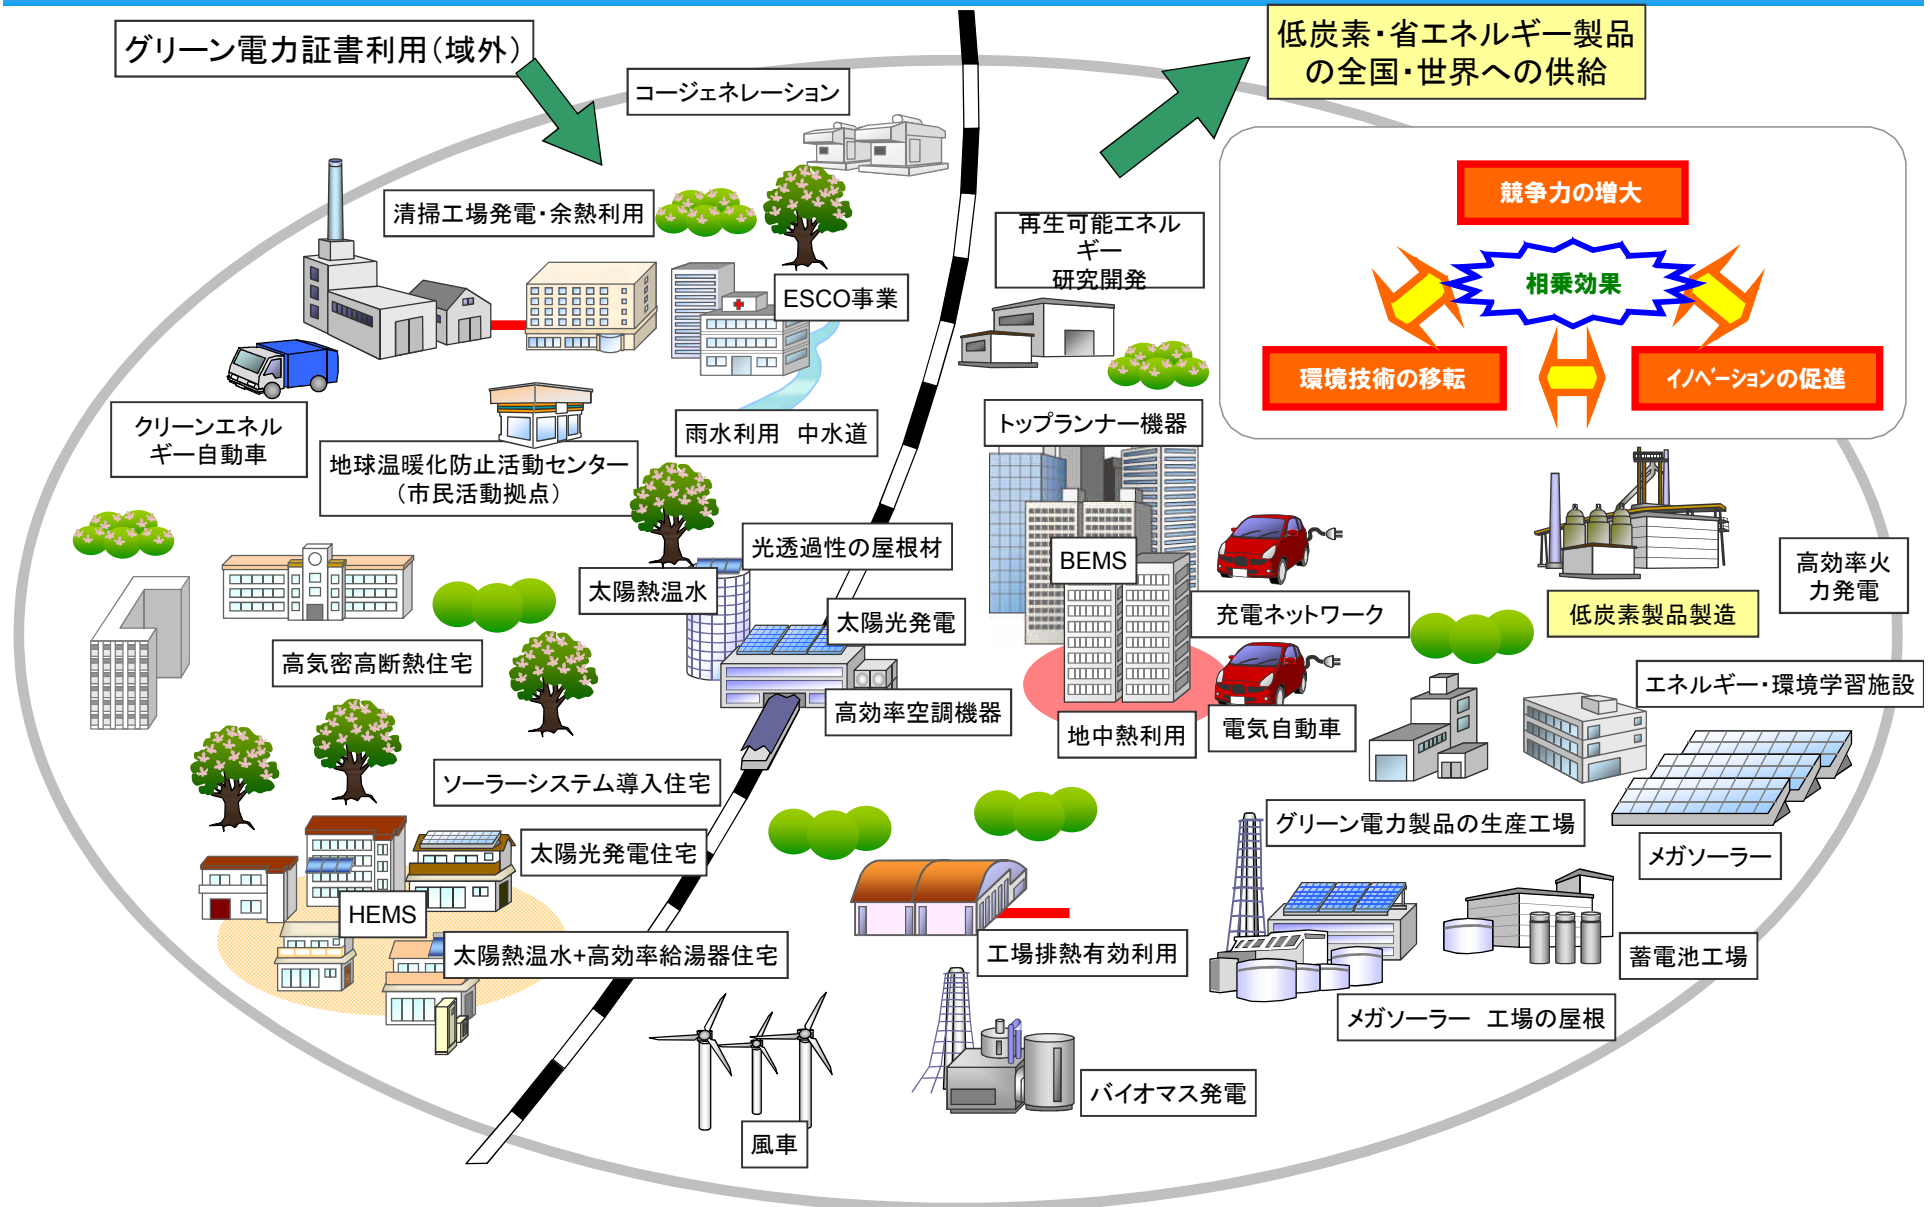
グリーン電力証書利用(域外)

コージェネレーション

低炭素・省エネルギー製品の全国・世界への供給

競争力の増大

相乗効果

環境技術の移転

イノベーションの促進

清掃工場発電・余熱利用

再生可能エネルギー研究開発

ESCO事業

クリーンエネルギー自動車

地球温暖化防止活動センター(市民活動拠点)

雨水利用　中水道

トップランナー機器

光透過性の屋根材

太陽熱温水

BEMS

充電ネットワーク

低炭素製品製造

高効率火力発電

太陽光発電

高気密高断熱住宅

高効率空調機器

エネルギー・環境学習施設

地中熱利用

電気自動車

ソーラーシステム導入住宅

グリーン電力製品の生産工場

メガソーラー

太陽光発電住宅

HEMS

太陽熱温水+高効率給湯器住宅

工場排熱有効利用

蓄電池工場

メガソーラー　工場の屋根

バイオマス発電

風車